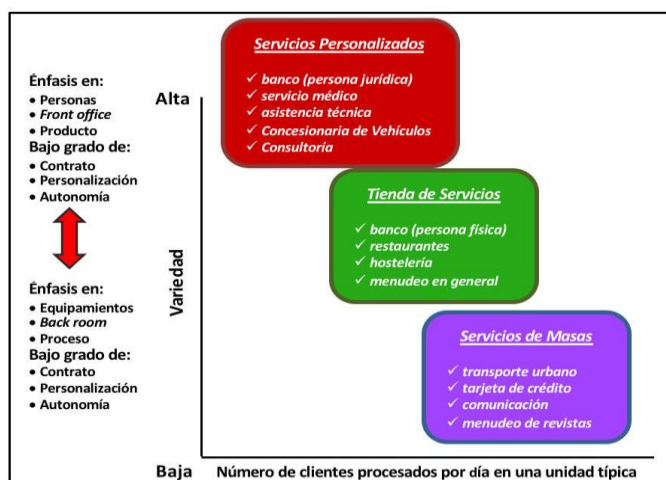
Énfasis en:
• Personas
• Front office
• Producto
Bajo grado de:
• Contrato
• Personalización
• Autonomía

Énfasis en:
• Equipamientos
• Back room
• Proceso
Bajo grado de:
• Contrato
• Personalización
• Autonomía

Alta

Variedad

Baja

Servicios Personalizados
✓ banco (persona jurídica)
✓ servicio médico
✓ asistencia técnica
✓ Concesionaria de Vehículos
✓ Consultoría

Tienda de Servicios
✓ banco (persona física)
✓ restaurantes
✓ hostelería
✓ menudeo en general

Servicios de Masas
✓ transporte urbano
✓ tarjeta de crédito
✓ comunicación
✓ menudeo de revistas

Número de clientes procesados por día en una unidad típica